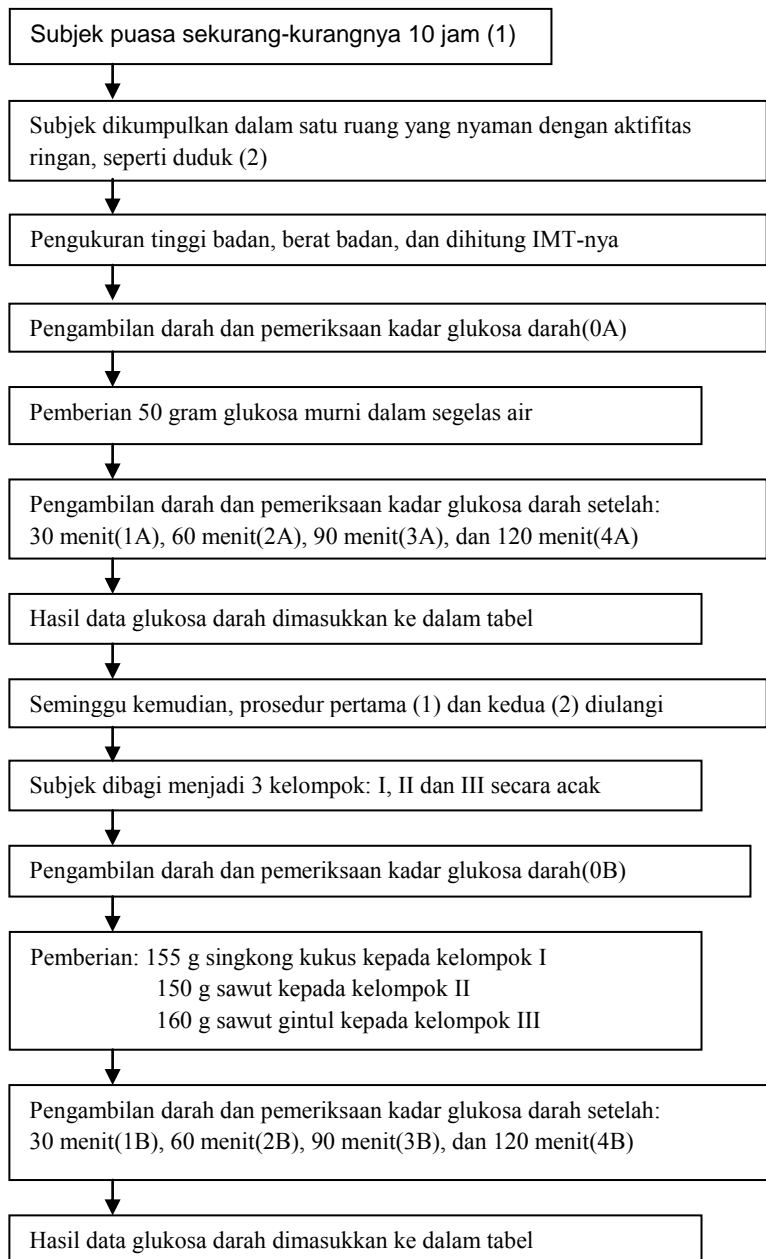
Subjek puasa sekurang-kurangnya 10 jam (1)

Subjek dikumpulkan dalam satu ruang yang nyaman dengan aktifitas ringan, seperti duduk (2)

Pengukuran tinggi badan, berat badan, dan dihitung IMT-nya

Pengambilan darah dan pemeriksaan kadar glukosa darah(0A)

Pemberian 50 gram glukosa murni dalam segelas air

Pengambilan darah dan pemeriksaan kadar glukosa darah setelah: 30 menit(1A), 60 menit(2A), 90 menit(3A), dan 120 menit(4A)

Hasil data glukosa darah dimasukkan ke dalam tabel

Seminggu kemudian, prosedur pertama (1) dan kedua (2) diulangi

Subjek dibagi menjadi 3 kelompok: I, II dan III secara acak

Pengambilan darah dan pemeriksaan kadar glukosa darah(0B)

Pemberian: 155 g singkong kukus kepada kelompok I
150 g sawut kepada kelompok II
160 g sawut gintul kepada kelompok III

Pengambilan darah dan pemeriksaan kadar glukosa darah setelah: 30 menit(1B), 60 menit(2B), 90 menit(3B), dan 120 menit(4B)

Hasil data glukosa darah dimasukkan ke dalam tabel